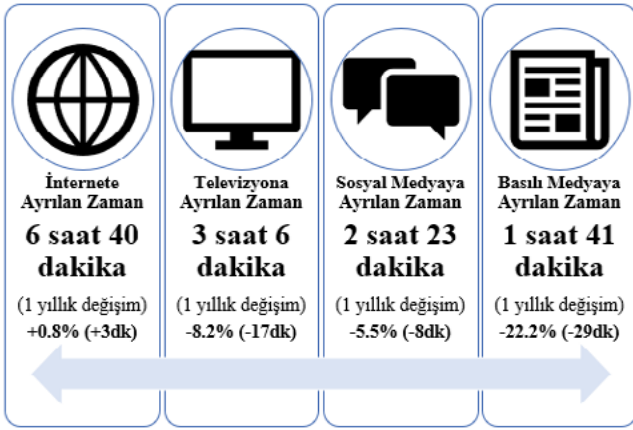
İnternete Ayrılan Zaman
6 saat 40 dakika
(1 yıllık değişim)
+0.8% (+3dk)

Televizyona Ayrılan Zaman
3 saat 6 dakika
(1 yıllık değişim)
-8.2% (-17dk)

Sosyal Medyaya Ayrılan Zaman
2 saat 23 dakika
(1 yıllık değişim)
-5.5% (-8dk)

Basılı Medyaya Ayrılan Zaman
1 saat 41 dakika
(1 yıllık değişim)
-22.2% (-29dk)